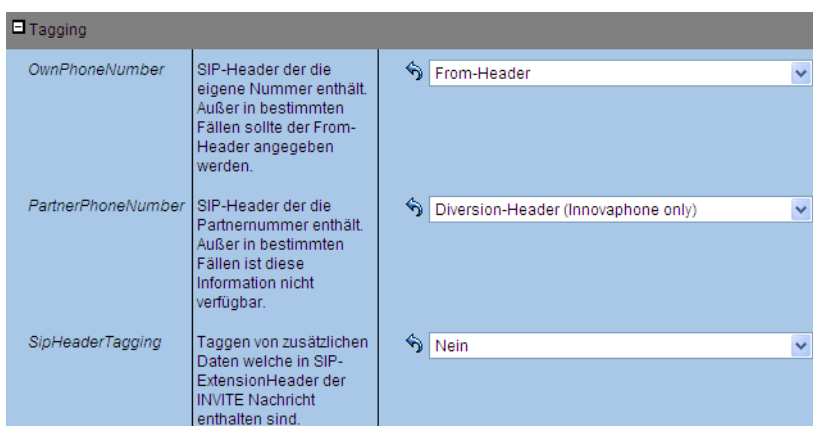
Tagging

| | | |
|---|---|---|
| OwnPhoneNumber | SIP-Header der die eigene Nummer enthält. Außer in bestimmten Fällen sollte der From-Header angegeben werden. | From-Header |
| PartnerPhoneNumber | SIP-Header der die Partnernummer enthält. Außer in bestimmten Fällen ist diese Information nicht verfügbar. | Diversion-Header (Innovaphone only) |
| SipHeaderTagging | Taggen von zusätzlichen Daten welche in SIP-ExtensionHeader der INVITE Nachricht enthalten sind. | Nein |